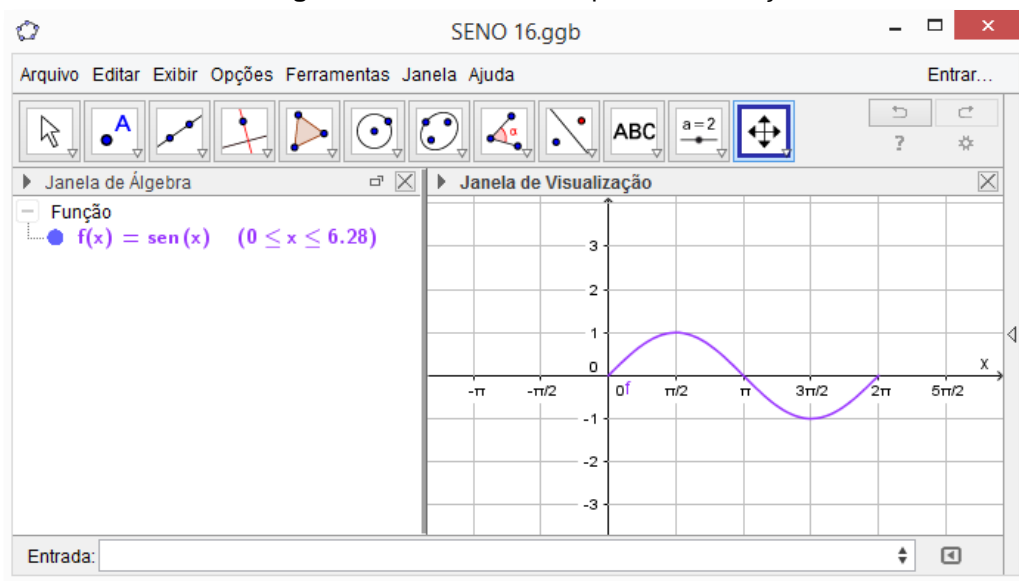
SENO 16.ggb

Arquivo Editar Exibir Opções Ferramentas Janela Ajuda

Entrar...

ABC

a = 2

?

Janela de Álgebra

Janela de Visualização

Função

$f(x) = sen(x) \quad (0 \leq x \leq 6.28)$

3

2

1

0

x

-π

-π/2

0

f

π/2

π

3π/2

2π

5π/2

-1

-2

-3

Entrada: